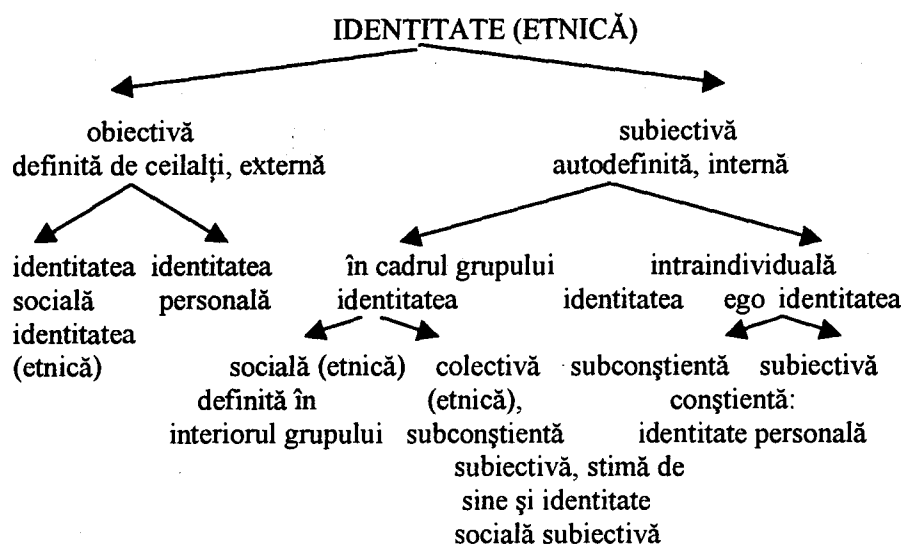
IDENTITATE (ETNICĂ)

obiectivă
definită de ceilalţi, externă

subiectivă
autodefinită, internă

identitatea socială identitatea (etnică)

identitatea personală

în cadrul grupului identitatea

intraindividuală identitatea ego identitatea

socială (etnică) definită în interiorul grupului

colectivă (etnică), subconştientă subiectivă, stimă de sine şi identitate socială subiectivă

subconştientă

subiectivă conştientă: identitate personală